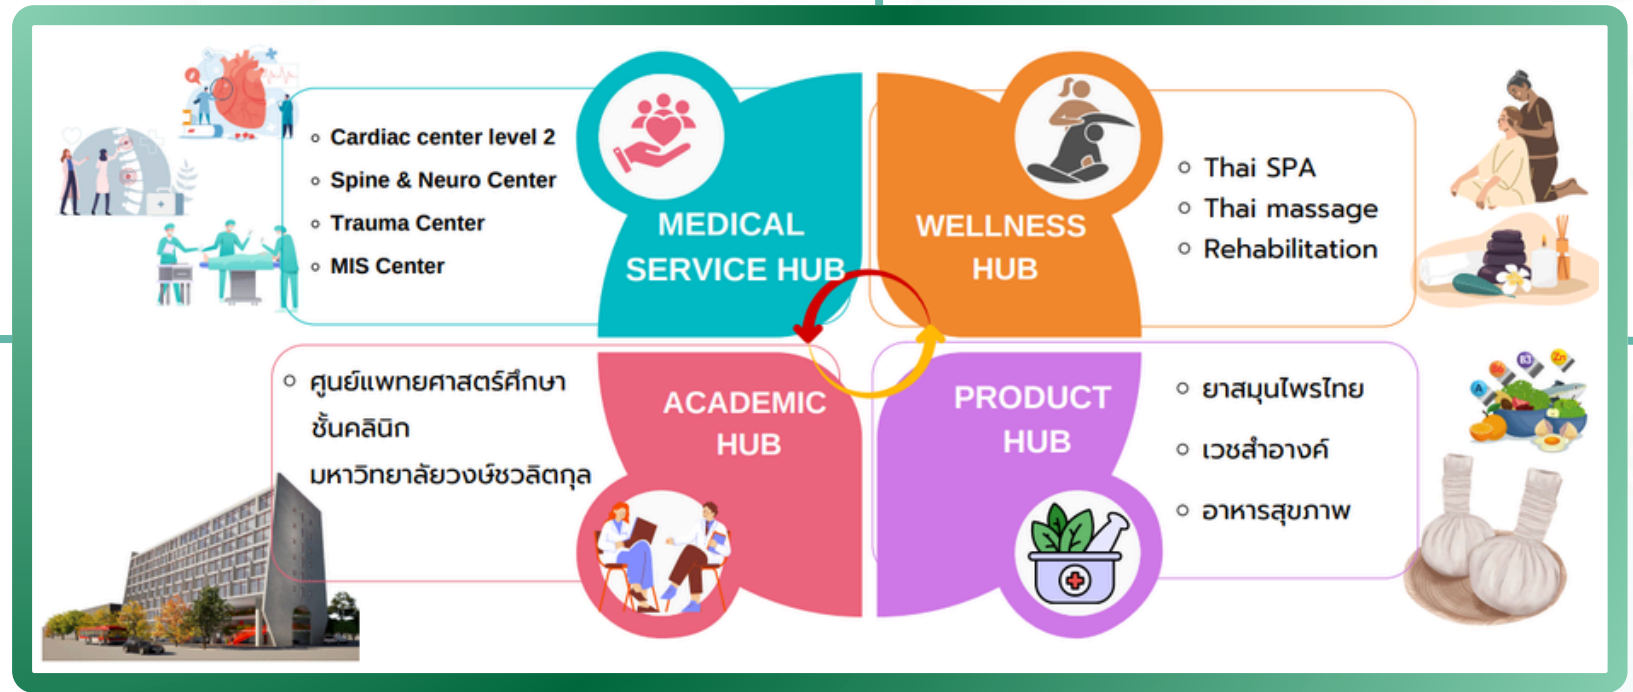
Cardiac center level 2
Spine & Neuro Center
Trauma Center
MIS Center

MEDICAL SERVICE HUB

WELLNESS HUB

Thai SPA
Thai massage
Rehabilitation

ศูนย์แพทยศาสตร์ศึกษาชั้นคลินิก มหาวิทยาลัยวงษ์ชวลิตกุล

ACADEMIC HUB

PRODUCT HUB

ยาสมุนไพรไทย
เวชสำอางค์
อาหารสุขภาพ